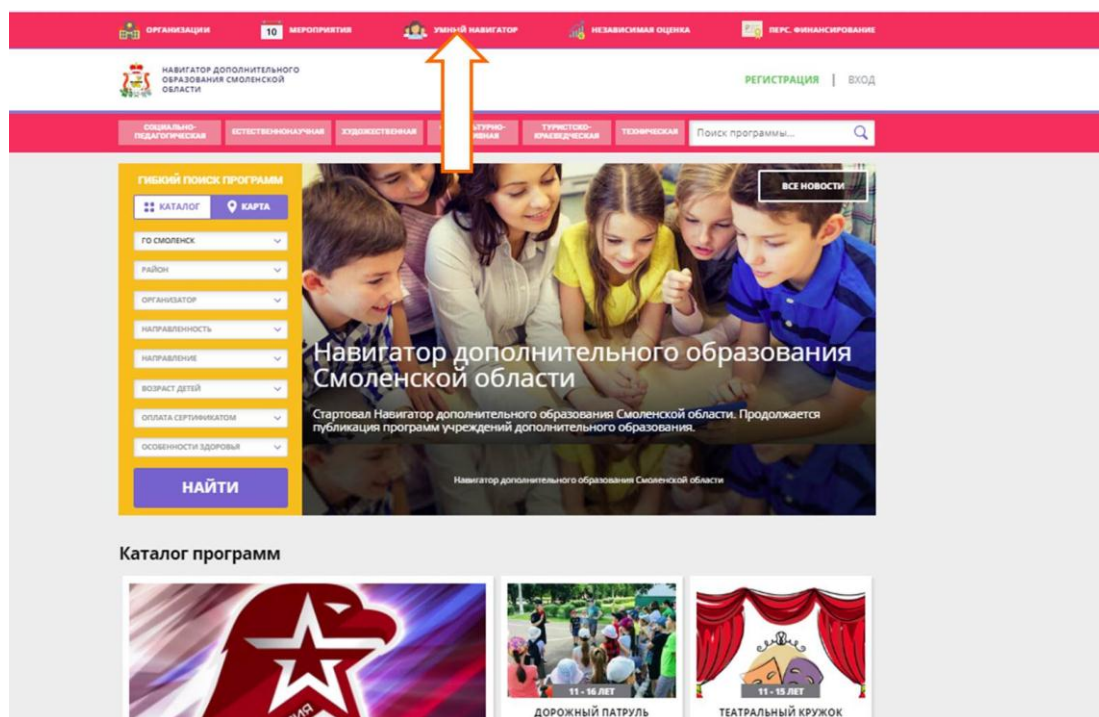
ОРГАНИЗАЦИИ 10 МЕРОПРИЯТИЯ УМНЫЙ НАВИГАТОР НЕЗАВИСИМАЯ ОЦЕНКА ПЕРС. ФИНАНСИРОВАНИЕ

НАВИГАТОР ДОПОЛНИТЕЛЬНОГО ОБРАЗОВАНИЯ СМОЛЕНСКОЙ ОБЛАСТИ

РЕГИСТРАЦИЯ | ВХОД

СОЦИАЛЬНО-ПЕДАГОГИЧЕСКАЯ ЕСТЕСТВЕННОНАУЧНАЯ ХУДОЖЕСТВЕННАЯ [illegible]ЛЬТУРНО-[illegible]ВНАЯ ТУРИСТСКО-КРАЕВЕДЧЕСКАЯ ТЕХНИЧЕСКАЯ Поиск программы...

ГИБКИЙ ПОИСК ПРОГРАММ
КАТАЛОГ КАРТА
ГО СМОЛЕНСК
РАЙОН
ОРГАНИЗАТОР
НАПРАВЛЕННОСТЬ
НАПРАВЛЕНИЕ
ВОЗРАСТ ДЕТЕЙ
ОПЛАТА СЕРТИФИКАТОМ
ОСОБЕННОСТИ ЗДОРОВЬЯ
НАЙТИ

ВСЕ НОВОСТИ

Навигатор дополнительного образования Смоленской области

Стартовал Навигатор дополнительного образования Смоленской области. Продолжается публикация программ учреждений дополнительного образования.

Навигатор дополнительного образования Смоленской области

Каталог программ

11 - 16 ЛЕТ
ДОРОЖНЫЙ ПАТРУЛЬ

11 - 15 ЛЕТ
ТЕАТРАЛЬНЫЙ КРУЖОК